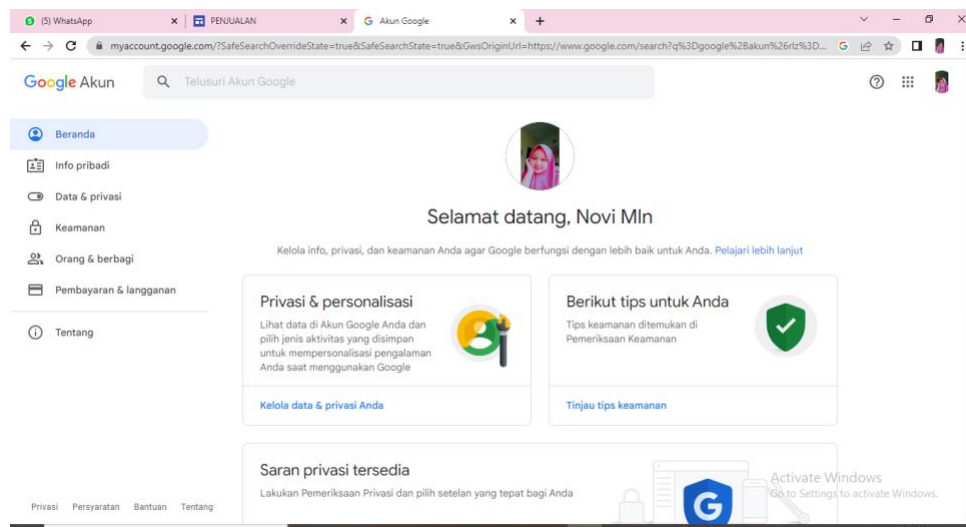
(5) WhatsApp
PENJUALAN
Akun Google
myaccount.google.com/?SafeSearchOverrideState=true&SafeSearchState=true&GwsOriginUrl=https://www.google.com/search?q%3Dgoogle%2Bakun%26rlz%3D...

Google Akun
Telusuri Akun Google

Beranda
Info pribadi
Data & privasi
Keamanan
Orang & berbagi
Pembayaran & langganan
Tentang

Selamat datang, Novi Mln

Kelola info, privasi, dan keamanan Anda agar Google berfungsi dengan lebih baik untuk Anda. Pelajari lebih lanjut

Privasi & personalisasi
Lihat data di Akun Google Anda dan pilih jenis aktivitas yang disimpan untuk mempersonalisasi pengalaman Anda saat menggunakan Google
Kelola data & privasi Anda

Berikut tips untuk Anda
Tips keamanan ditemukan di Pemeriksaan Keamanan
Tinjau tips keamanan

Saran privasi tersedia
Lakukan Pemeriksaan Privasi dan pilih setelan yang tepat bagi Anda

Activate Windows
Go to Settings to activate Windows.

Privasi Persyaratan Bantuan Tentang